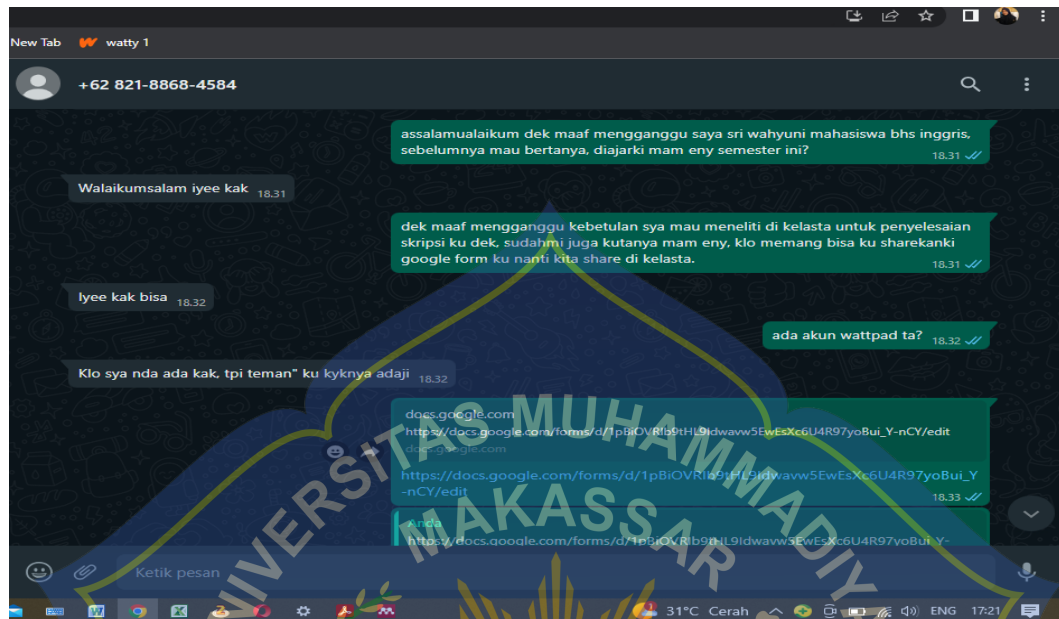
New Tab watty 1

+62 821-8868-4584

assalamualaikum dek maaf mengganggu saya sri wahyuni mahasiswa bhs inggris, sebelumnya mau bertanya, diajarki mam eny semester ini? 18.31

Walaikumsalam iyee kak 18.31

dek maaf mengganggu kebetulan sya mau meneliti di kelasta untuk penyelesaian skripsi ku dek, sudahmi juga kutanya mam eny, klo memang bisa ku sharekanki google form ku nanti kita share di kelasta. 18.31

Iyee kak bisa 18.32

ada akun wattpad ta? 18.32

Klo sya nda ada kak, tpi teman" ku kyknya adaji 18.32

docs.google.com
https://docs.google.com/forms/d/1pBiOVRlb9tHL9Idwavw5EwEsXc6U4R97yoBui_Y-nCY/edit
docs.google.com
https://docs.google.com/forms/d/1pBiOVRlb9tHL9Idwavw5EwEsXc6U4R97yoBui_Y-nCY/edit 18.33

Anda
https://docs.google.com/forms/d/1pBiOVRlb9tHL9Idwavw5EwEsXc6U4R97yoBui_Y-

Ketik pesan

UNIVERSITAS MUHAMMADIYAH MAKASSAR

31°C Cerah ENG 17:21